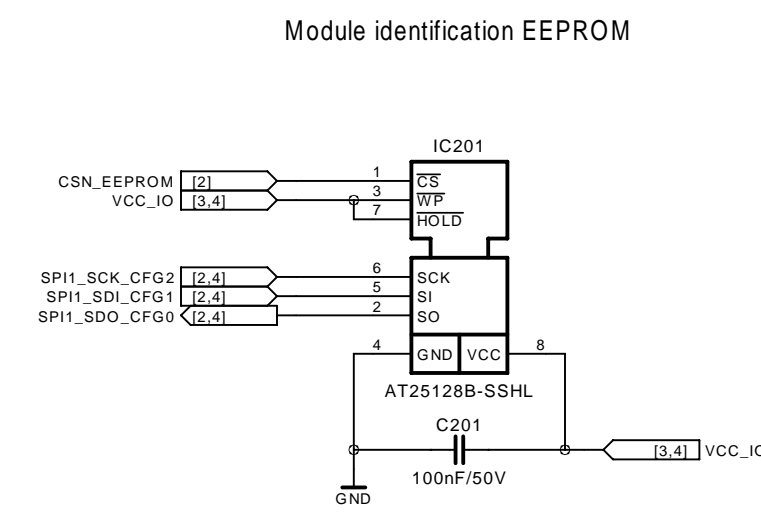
Module identification EEPROM

IC201

CSN_EEPROM [2]
VCC_IO [3,4]

1 $\overline{CS}$
3 $\overline{WP}$
7 $\overline{HOLD}$

SPI1_SCK_CFG2 [2,4]
SPI1_SDI_CFG1 [2,4]
SPI1_SDO_CFG0 [2,4]

6 SCK
5 SI
2 SO

4 GND VCC 8

AT25128B-SSHL

C201

100nF/50V

GND

[3,4] VCC_IO